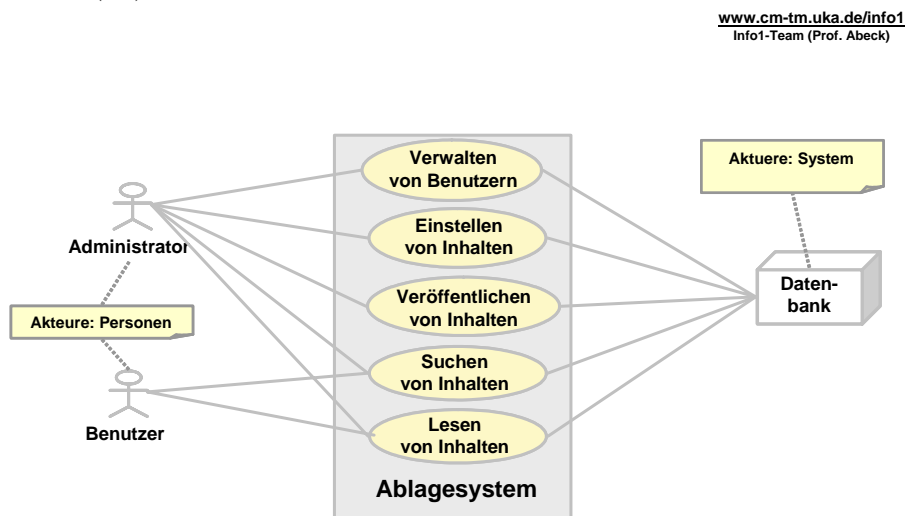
www.cm-tm.uka.de/info1
Info1-Team (Prof. Abeck)

Administrator

Akteure: Personen

Benutzer

Verwalten von Benutzern

Einstellen von Inhalten

Veröffentlichen von Inhalten

Suchen von Inhalten

Lesen von Inhalten

Ablagesystem

Akteure: System

Datenbank